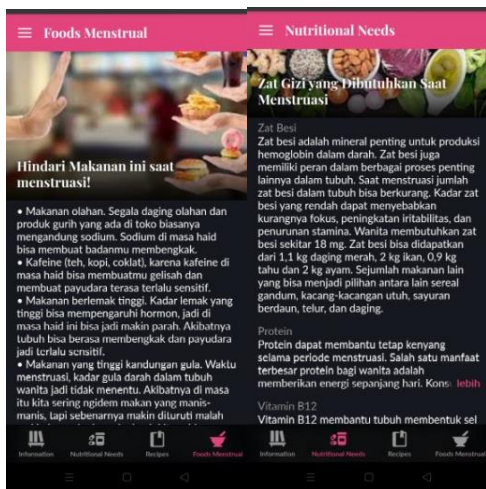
Foods Menstrual

Hindari Makanan ini saat menstruasi!

• Makanan olahan. Segala daging olahan dan produk gurih yang ada di toko biasanya mengandung sodium. Sodium di masa haid bisa membuat badanmu membengkak.
• Kafeine (teh, kopi, coklat), karena kafeine di masa haid bisa membuatmu gelisah dan membuat payudara terasa terlalu sensitif.
• Makanan berlemak tinggi. Kadar lemak yang tinggi bisa mempengaruhi hormon, jadi di masa haid ini bisa jadi makin parah. Akibatnya tubuh bisa berasa membengkak dan payudara jadi terlalu sensitif.
• Makanan yang tinggi kandungan gula. Waktu menstruasi, kadar gula darah dalam tubuh wanita jadi tidak menentu. Akibatnya di masa itu kita sering ngidem makan yang manis-manis, tapi sebenarnya makin dituruti malah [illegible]

Information Nutritional Needs Recipes Foods Menstrual

Nutritional Needs

Zat Gizi yang Dibutuhkan Saat Menstruasi

Zat Besi
Zat besi adalah mineral penting untuk produksi hemoglobin dalam darah. Zat besi juga memiliki peran dalam berbagai proses penting lainnya dalam tubuh. Saat menstruasi jumlah zat besi dalam tubuh bisa berkurang. Kadar zat besi yang rendah dapat menyebabkan kurangnya fokus, peningkatan iritabilitas, dan penurunan stamina. Wanita membutuhkan zat besi sekitar 18 mg. Zat besi bisa didapatkan dari 1,1 kg daging merah, 2 kg ikan, 0,9 kg tahu dan 2 kg ayam. Sejumlah makanan lain yang bisa menjadi pilihan antara lain sereal gandum, kacang-kacangan utuh, sayuran berdaun, telur, dan daging.

Protein
Protein dapat membantu tetap kenyang selama periode menstruasi. Salah satu manfaat terbesar protein bagi wanita adalah memberikan energi sepanjang hari. Konsu lebih

Vitamin B12
Vitamin B12 membantu tubuh membentuk sel

Information Nutritional Needs Recipes Foods Menstrual